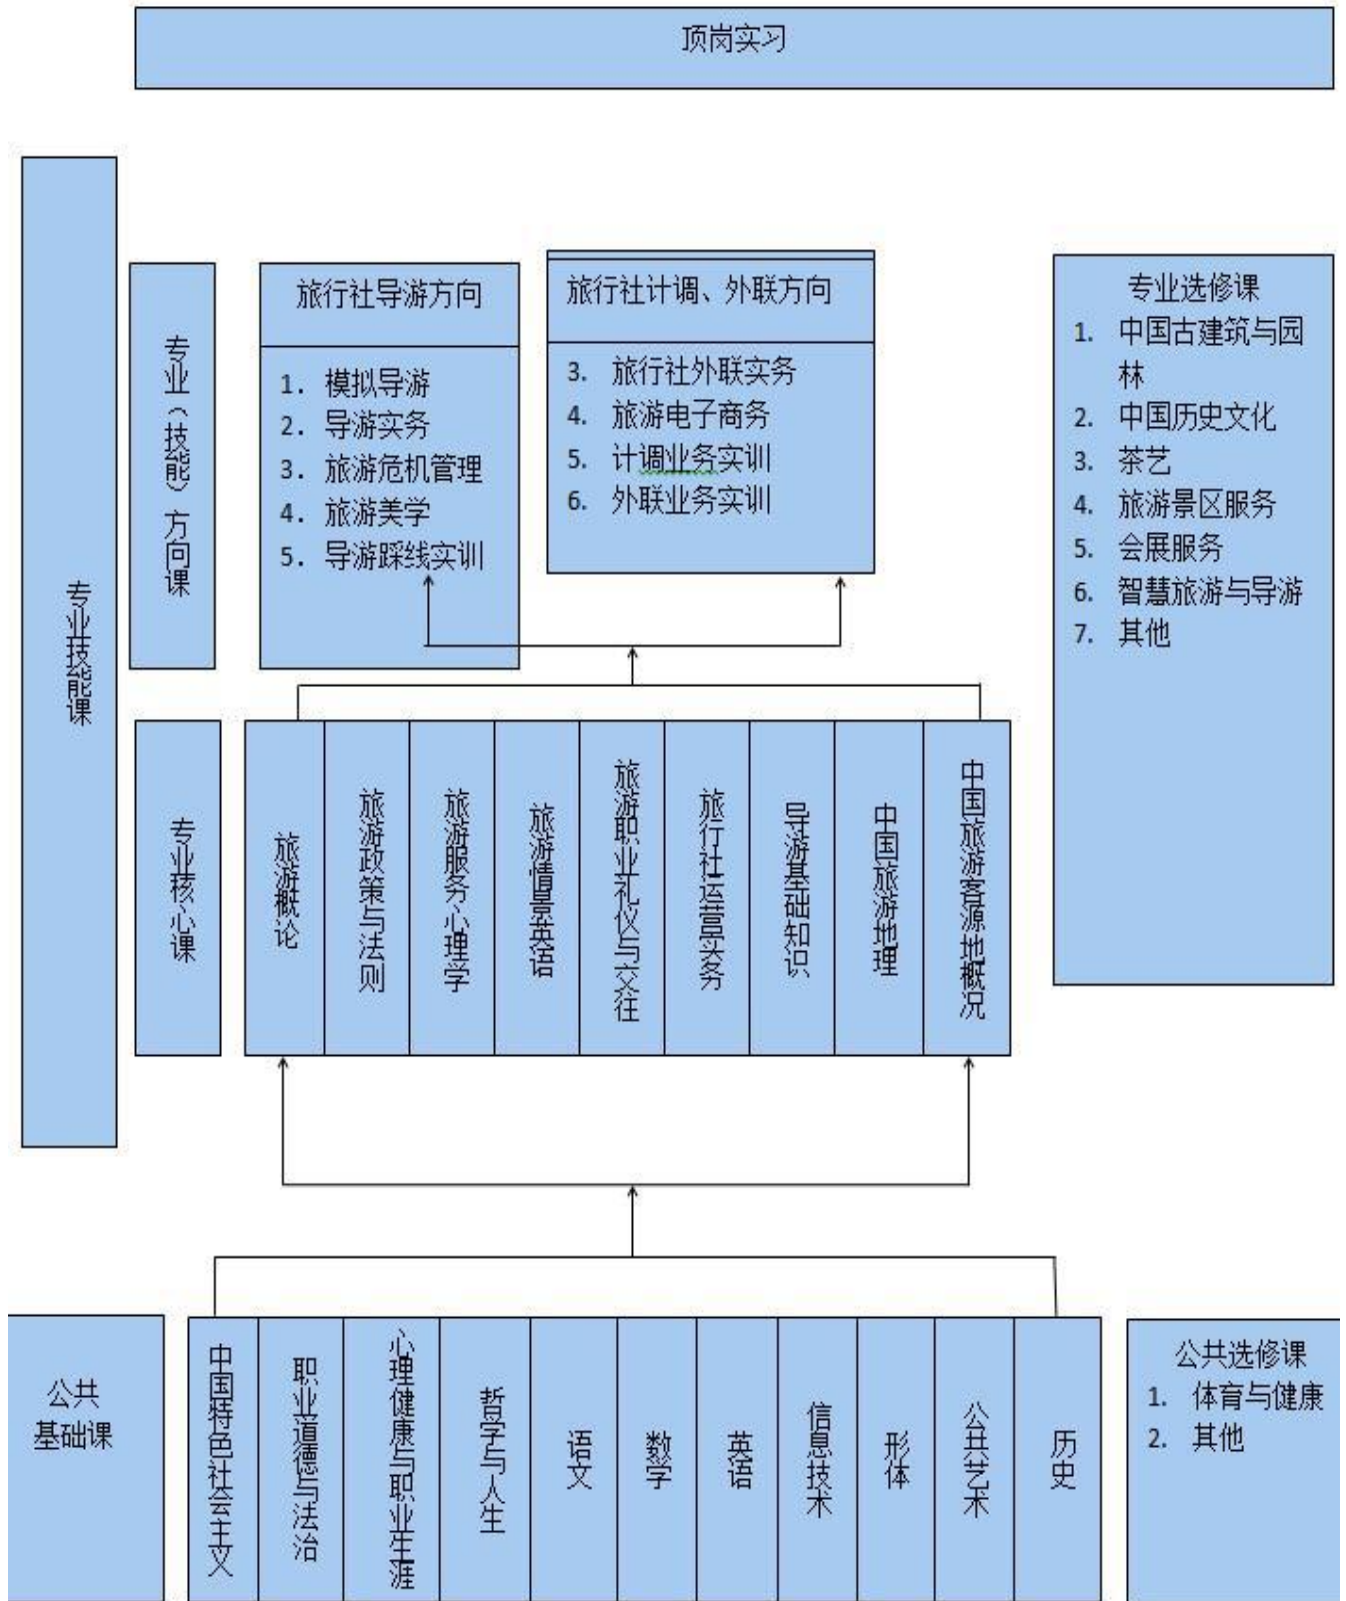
顶岗实习

专业技能课

专业（技能）方向课

旅行社导游方向

1. 模拟导游
2. 导游实务
3. 旅游危机管理
4. 旅游美学
5. 导游踩线实训

旅行社计调、外联方向

3. 旅行社外联实务
4. 旅游电子商务
5. 计调业务实训
6. 外联业务实训

专业选修课
1. 中国古建筑与园林
2. 中国历史文化
3. 茶艺
4. 旅游景区服务
5. 会展服务
6. 智慧旅游与导游
7. 其他

专业核心课

旅游概论

旅游政策与法则

旅游服务心理学

旅游情景英语

旅游职业礼仪与交往

旅行社运营实务

导游基础知识

中国旅游地理

中国旅游客源地概况

公共基础课

中国特色社会主义

职业道德与法治

心理健康与职业生涯

哲学与人生

语文

数学

英语

信息技术

形体

公共艺术

历史

公共选修课
1. 体育与健康
2. 其他